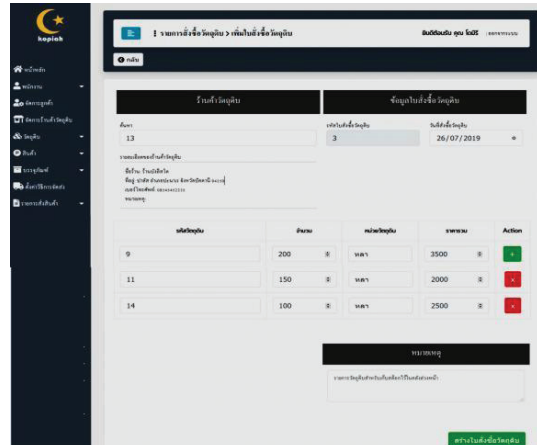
kopiah

หน้าหลัก
พนักงาน
จัดการลูกค้า
จัดการร้านค้าวัตถุดิบ
วัตถุดิบ
สินค้า
บรรจุภัณฑ์
สั่งการใช้การจัดส่ง
รายการสั่งสินค้า

รายการสั่งซื้อวัตถุดิบ > เพิ่มใบสั่งซื้อวัตถุดิบ

ยินดีต้อนรับ คุณ โคปิร์ | ออกจากระบบ

กลับ

ร้านค้าวัตถุดิบ

ข้อมูลใบสั่งซื้อวัตถุดิบ

ร้านค้า
13

รหัสใบสั่งซื้อวัตถุดิบ
3

วันที่สั่งซื้อวัตถุดิบ
26/07/2019

รายละเอียดของร้านค้าวัตถุดิบ

ชื่อร้าน: ร้านบิสิดา
ที่อยู่: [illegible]
เบอร์โทรศัพท์: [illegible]
หมายเหตุ:

| รหัสวัตถุดิบ | จำนวน | หน่วยวัตถุดิบ | ราคารวม | Action |
|---|---|---|---|---|
| 9 | 200 | หลา | 3500 | + |
| 11 | 150 | หลา | 2000 | x |
| 14 | 100 | หลา | 2500 | x |

หมายเหตุ

รายการวัตถุดิบสำหรับเก็บสต็อกไว้ในเดือนหน้า

สร้างใบสั่งซื้อวัตถุดิบ